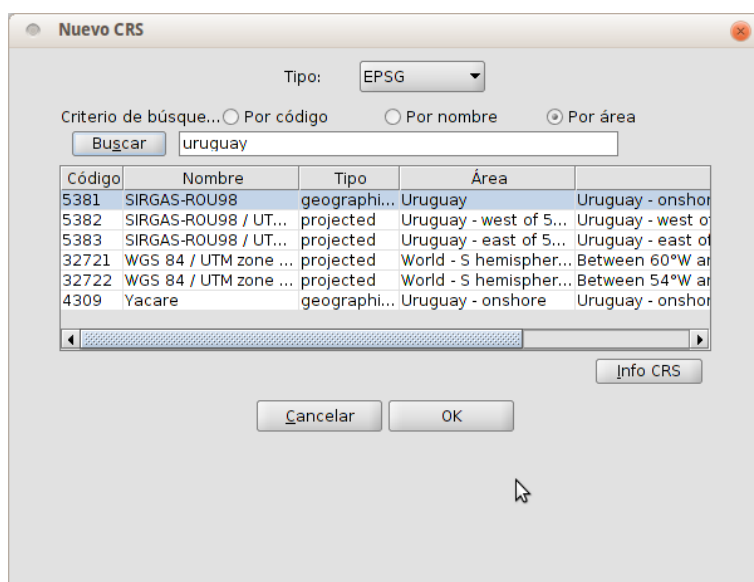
Nuevo CRS

Tipo: EPSG

Criterio de búsque... Por código Por nombre Por área

Buscar uruguay

| Código | Nombre | Tipo | Área | |
|---|---|---|---|---|
| 5381 | SIRGAS-ROU98 | geographi... | Uruguay | Uruguay - onshor |
| 5382 | SIRGAS-ROU98 / UT... | projected | Uruguay - west of 5... | Uruguay - west of |
| 5383 | SIRGAS-ROU98 / UT... | projected | Uruguay - east of 5... | Uruguay - east of |
| 32721 | WGS 84 / UTM zone ... | projected | World - S hemispher... | Between 60°W ar |
| 32722 | WGS 84 / UTM zone ... | projected | World - S hemispher... | Between 54°W ar |
| 4309 | Yacare | geographi... | Uruguay - onshore | Uruguay - onshor |

Info CRS

Cancelar OK